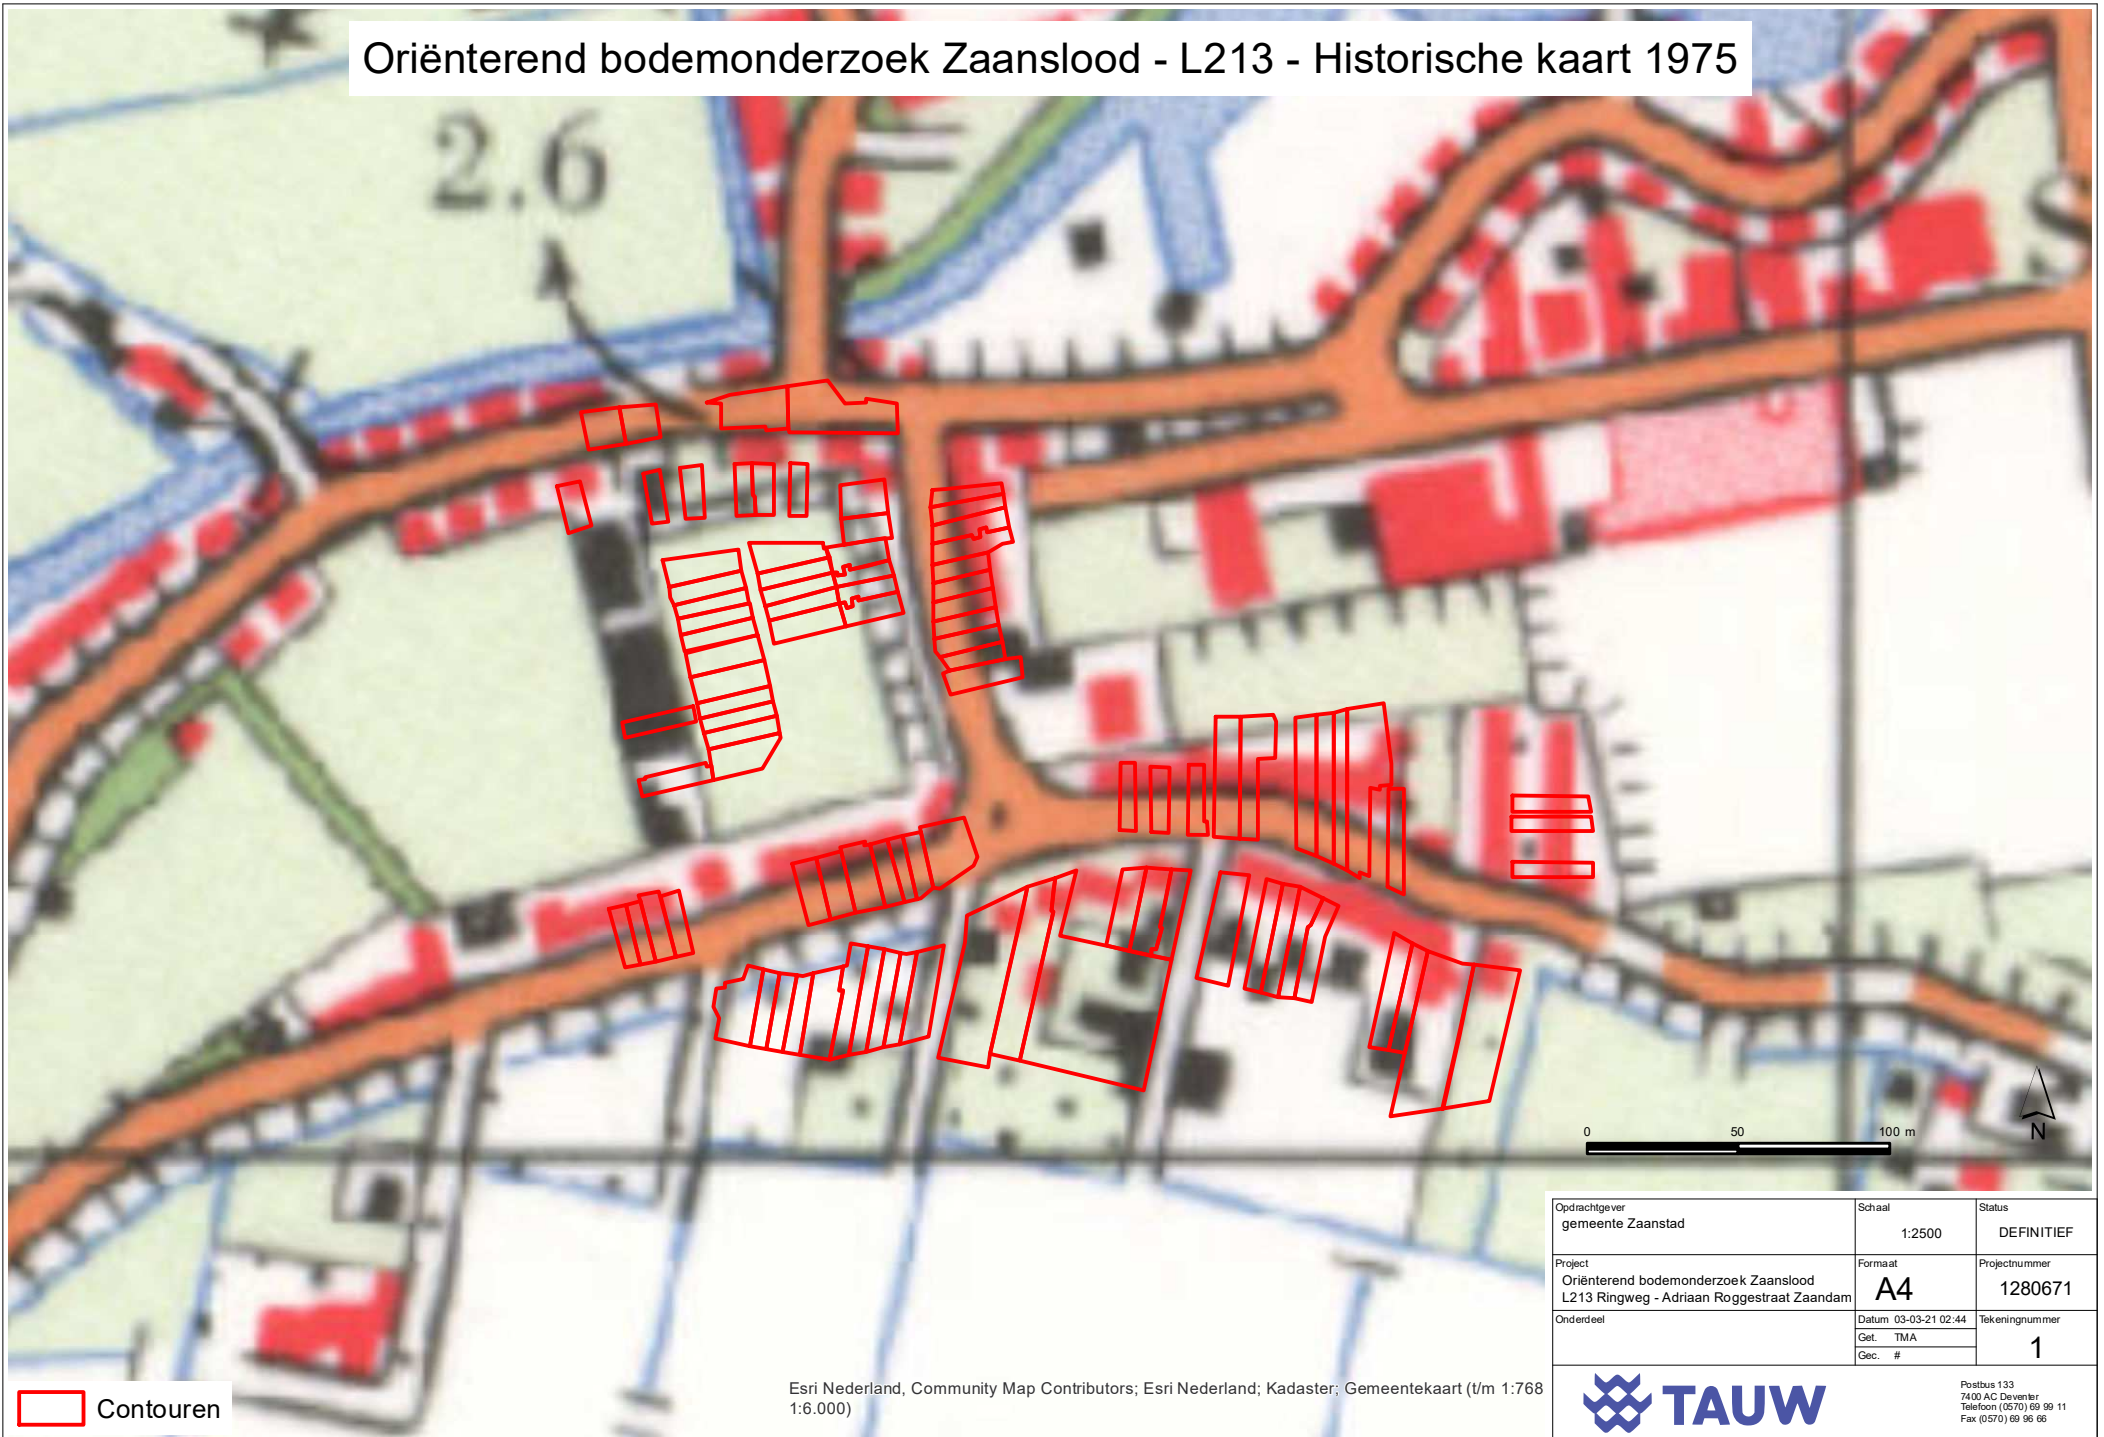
Oriënterend bodemonderzoek Zaanslood - L213 - Historische kaart 1975

2.6

0 50 100 m

N

| Opdrachtgever gemeente Zaanstad | Schaal 1:2500 | Status DEFINITIEF |
|---|---|---|
| Project Oriënterend bodemonderzoek Zaanslood L213 Ringweg - Adriaan Roggestraat Zaandam | Formaat A4 | Projectnummer 1280671 |
| Onderdeel | Datum 03-03-21 02:44 Get. TMA Gec. # | Tekeningnummer 1 |

TAUW

Postbus 133
7400 AC Deventer
Telefoon (0570) 69 99 11
Fax (0570) 69 96 66

Contouren

Esri Nederland, Community Map Contributors; Esri Nederland; Kadaster; Gemeentekaart (t/m 1:768 1:6.000)